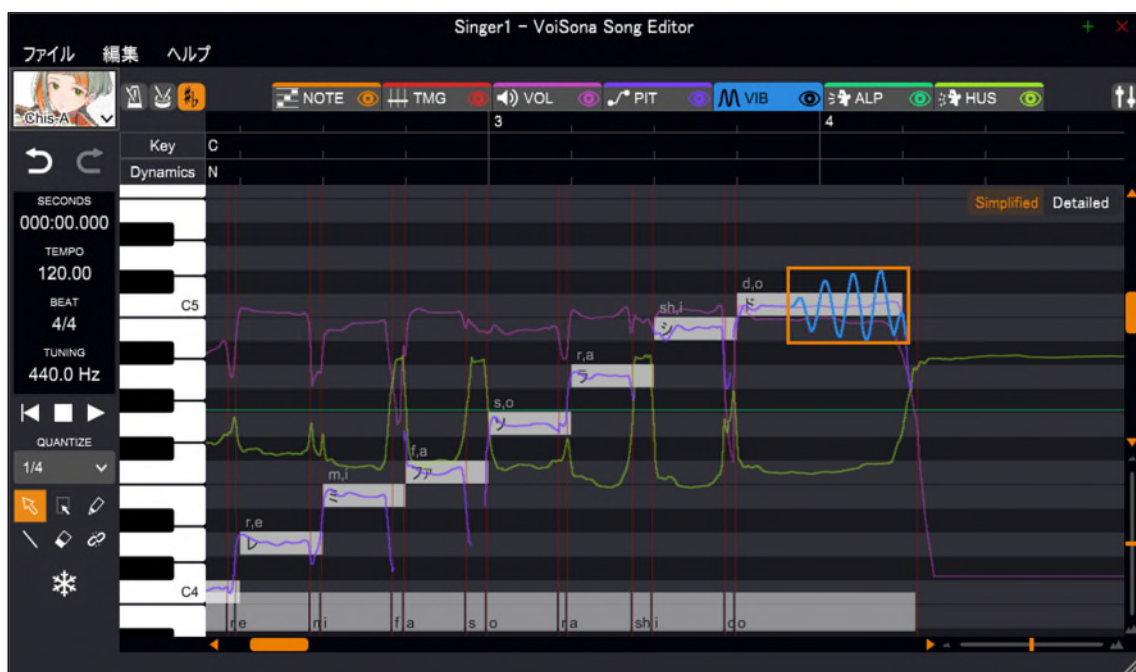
Singer1 – VoiSona Song Editor

ファイル 編集 ヘルプ

Chis-A

NOTE TMG VOL PIT VIB ALP HUS

3 4

Key C

Dynamics N

SECONDS
000:00.000

TEMPO
120.00

BEAT
4/4

TUNING
440.0 Hz

QUANTIZE
1/4

Simplified Detailed

C5

C4

d,o
ド

sh,i
シ

r,a
ラ

s,o
ソ

f,a
ファ

m,i
ミ

r,e
レ

r e m i f a s o r a sh i d o